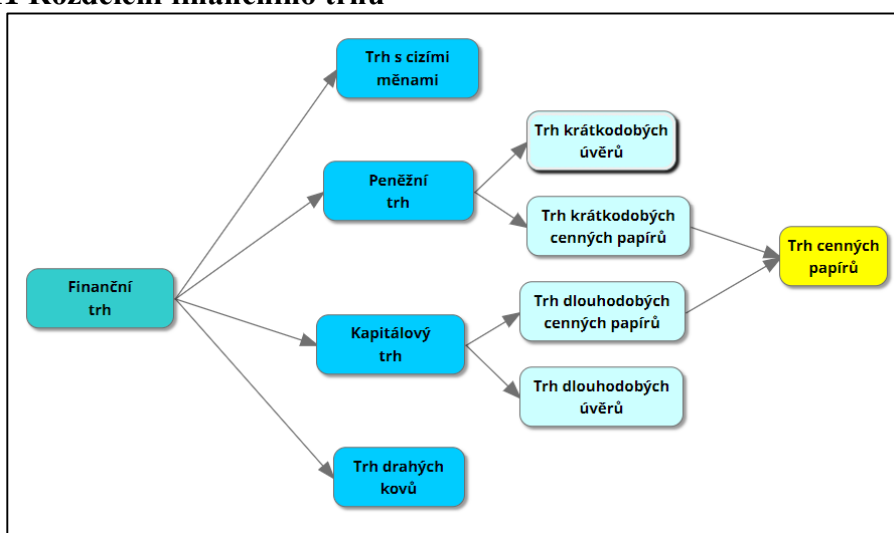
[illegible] Rozdělení finančního trhu

Trh s cizími měnami

Trh krátkodobých úvěrů

Peněžní trh

Trh krátkodobých cenných papírů

Trh cenných papírů

Finanční trh

Trh dlouhodobých cenných papírů

Kapitálový trh

Trh dlouhodobých úvěrů

Trh drahých kovů